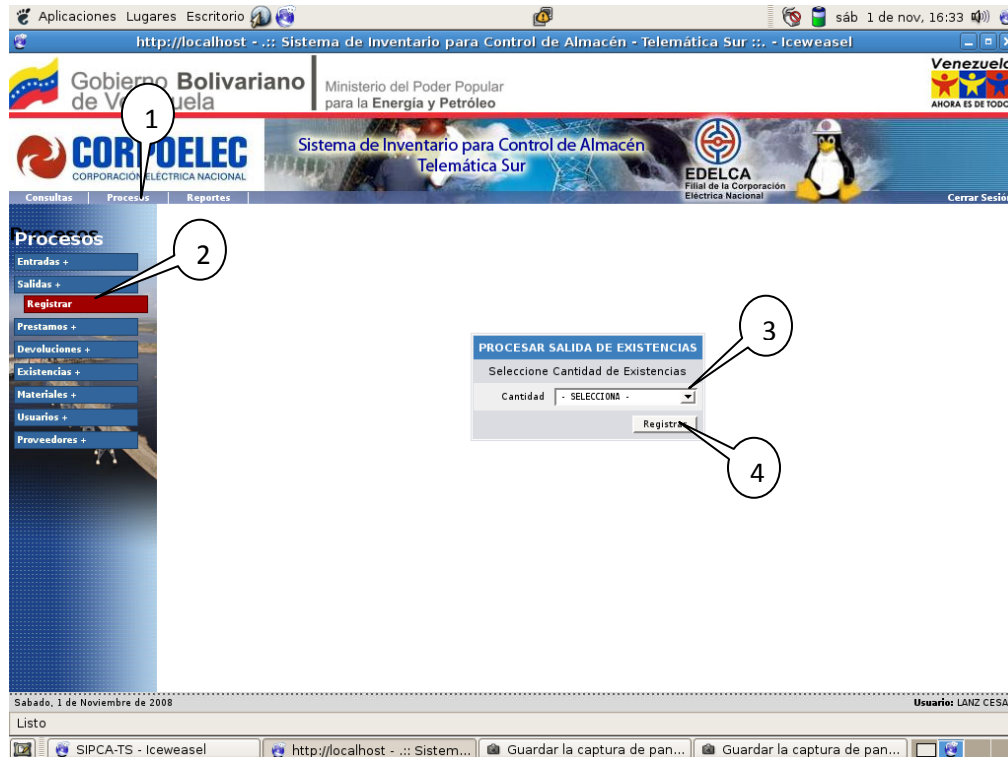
Aplicaciones Lugares Escritorio

sáb 1 de nov, 16:33

http://localhost - .:: Sistema de Inventario para Control de Almacén - Telemática Sur ::. - Iceweasel

Gobierno Bolivariano de Venezuela

Ministerio del Poder Popular para la Energía y Petróleo

Venezuela

AHORA ES DE TODOS

1

CORPOELEC

CORPORACIÓN ELÉCTRICA NACIONAL

Sistema de Inventario para Control de Almacén Telemática Sur

EDELCA

Filial de la Corporación Eléctrica Nacional

Consultas | Procesos | Reportes

Cerrar Sesión

Procesos

2

Entradas +

Salidas +

Registrar

Prestamos +

Devoluciones +

Existencias +

Materiales +

Usuarios +

Proveedores +

3

PROCESAR SALIDA DE EXISTENCIAS

Seleccione Cantidad de Existencias

Cantidad - SELECCIONA -

Registrar

4

Sabado, 1 de Noviembre de 2008

Usuario: LANZ CESAR

Listo

SIPCA-TS - Iceweasel | http://localhost - .:: Sistem... | Guardar la captura de pan... | Guardar la captura de pan...